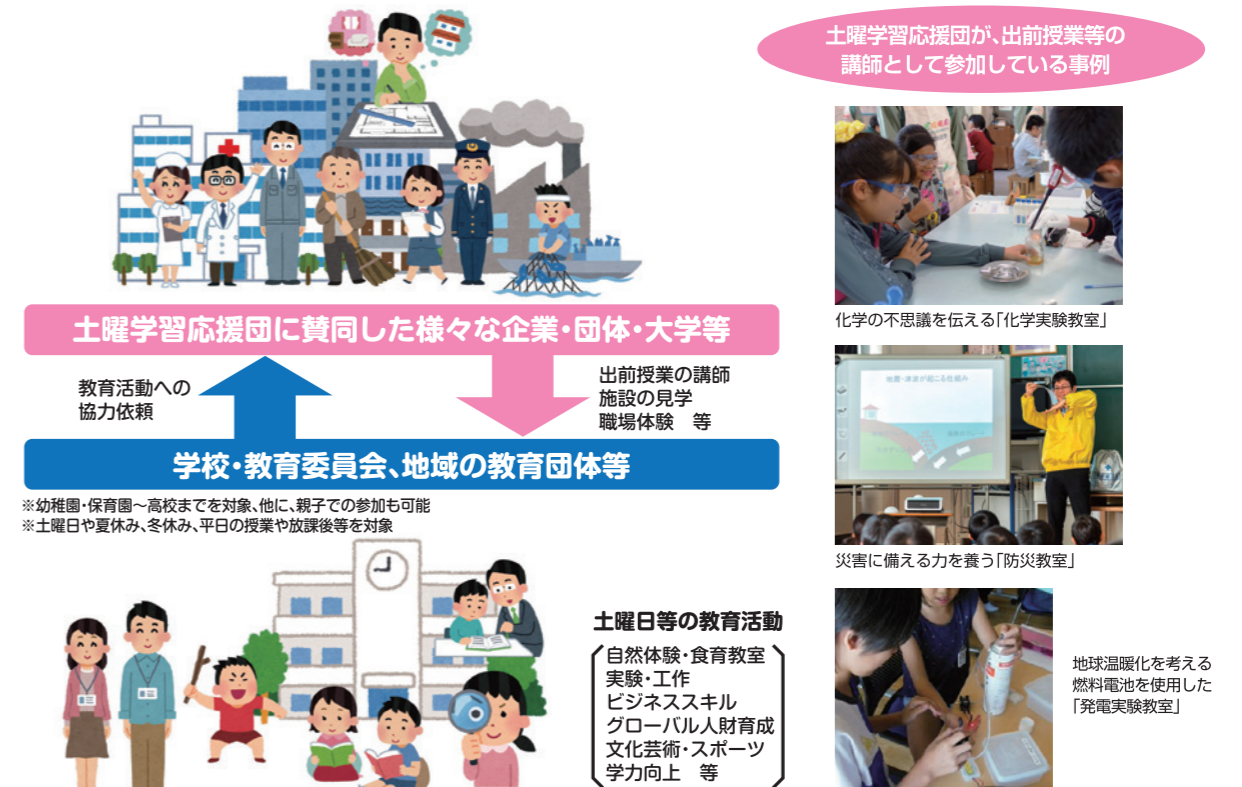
土曜学習応援団に賛同した様々な企業・団体・大学等

教育活動への協力依頼

出前授業の講師
施設の見学
職場体験　等

学校・教育委員会、地域の教育団体等

※幼稚園・保育園～高校までを対象、他に、親子での参加も可能
※土曜日や夏休み、冬休み、平日の授業や放課後等を対象

土曜日等の教育活動

自然体験・食育教室
実験・工作
ビジネススキル
グローバル人財育成
文化芸術・スポーツ
学力向上　等

土曜学習応援団が、出前授業等の講師として参加している事例

化学の不思議を伝える「化学実験教室」

地震・津波が起こる仕組み

災害に備える力を養う「防災教室」

地球温暖化を考える燃料電池を使用した「発電実験教室」